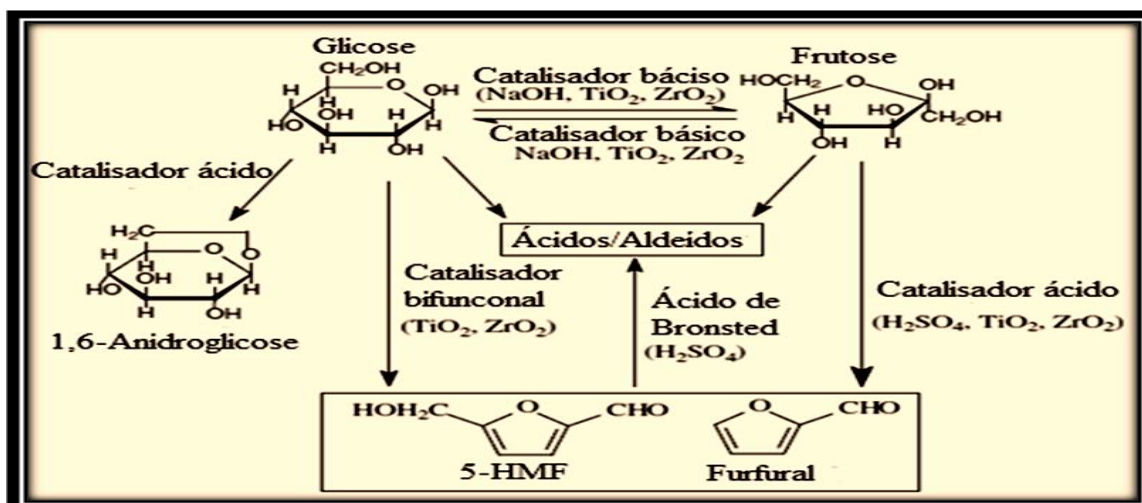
Glicose
$CH_2OH$
O
OH
H
H
OH
H
HO
H
OH

Catalisador bácíso
($NaOH$, $TiO_2$, $ZrO_2$)
Catalisador básico
$NaOH$, $TiO_2$, $ZrO_2$

Frutose
$HOCH_2$
O
OH
H
H
HO
$CH_2OH$
OH
H

Catalisador ácido

$H_2C$
O
O
H
H
OH
H
HO
H
OH
H

1,6-Anidroglicose

Ácidos/Aldeidos

Catalisador bifunconal ($TiO_2$, $ZrO_2$)

Ácido de Bronsted ($H_2SO_4$)

Catalisador ácido ($H_2SO_4$, $TiO_2$, $ZrO_2$)

$HOH_2C$
O
CHO
5-HMF

O
CHO
Furfural